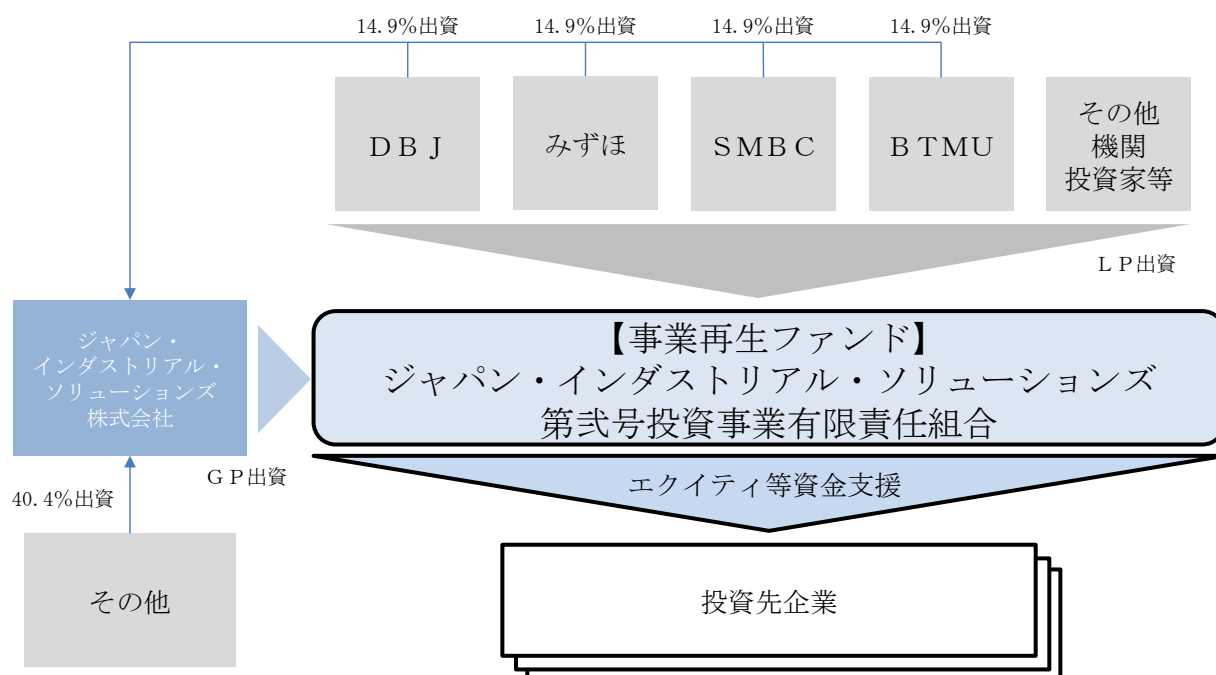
14.9%出資 14.9%出資 14.9%出資 14.9%出資

ＤＢＪ

みずほ

ＳＭＢＣ

ＢＴＭＵ

その他
機関
投資家等

ＬＰ出資

ジャパン・
インダストリアル・
ソリューションズ
株式会社

【事業再生ファンド】
ジャパン・インダストリアル・ソリューションズ
第弐号投資事業有限責任組合

ＧＰ出資

40.4%出資

エクイティ等資金支援

その他

投資先企業